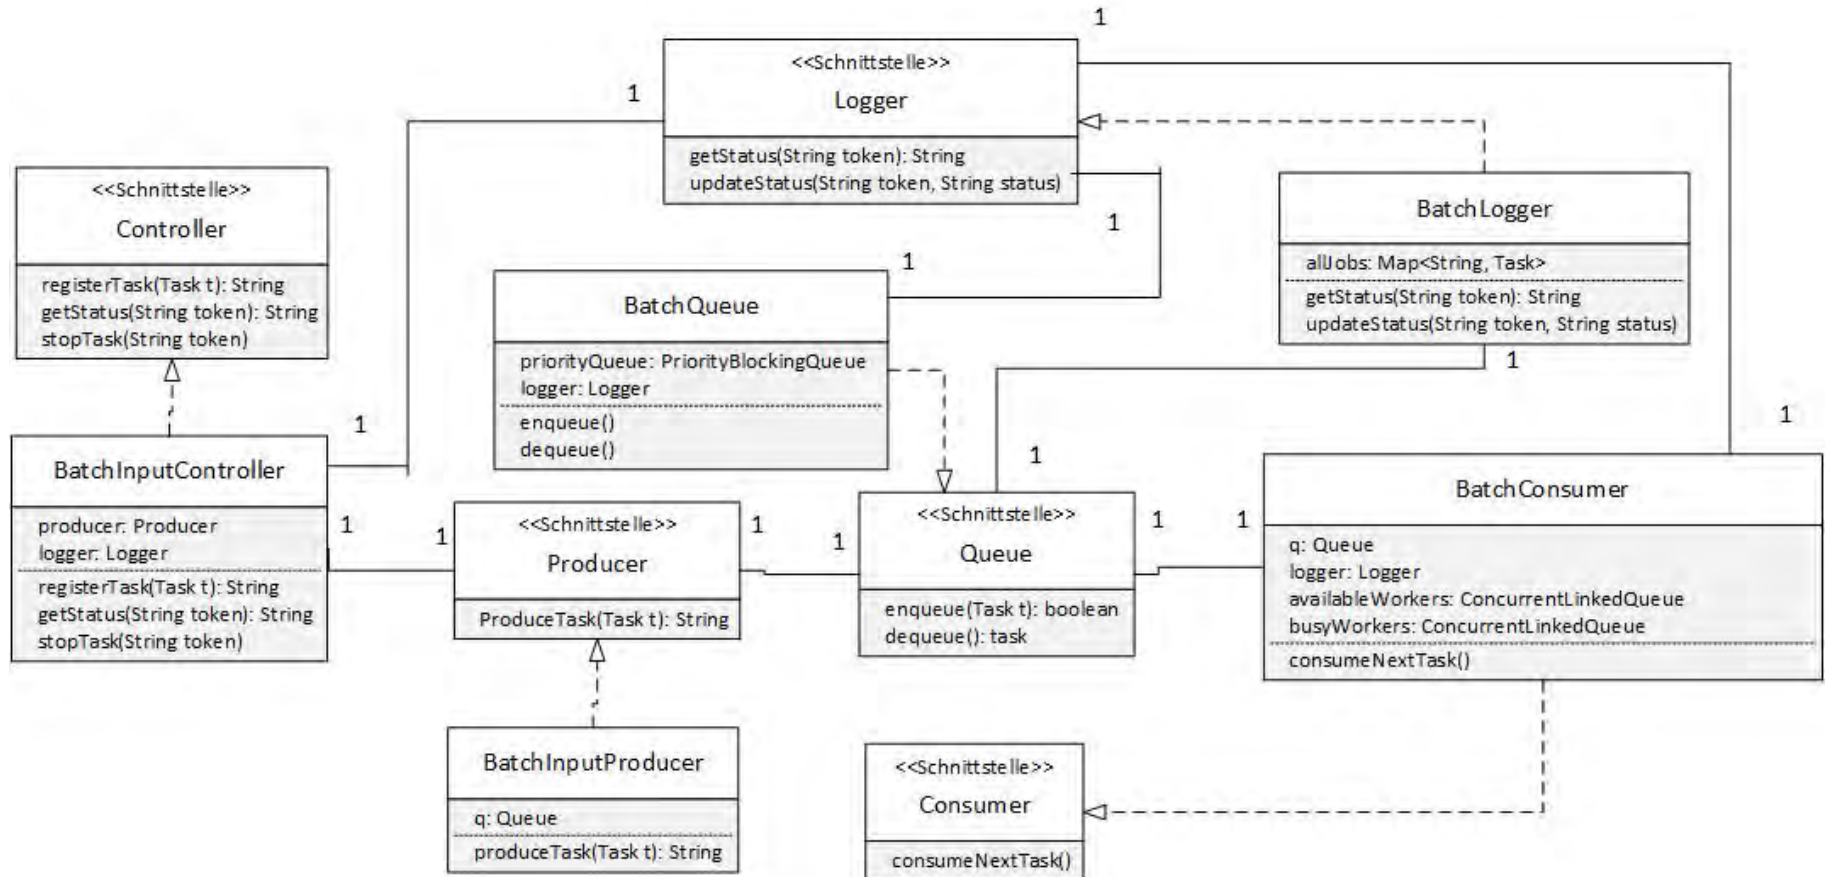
1

<<Schnittstelle>>
Logger
getStatus(String token): String
updateStatus(String token, String status)

1

<<Schnittstelle>>
Controller
registerTask(Task t): String
getStatus(String token): String
stopTask(String token)

1

1

BatchLogger
allJobs: Map<String, Task>
getStatus(String token): String
updateStatus(String token, String status)

BatchQueue
priorityQueue: PriorityBlockingQueue
logger: Logger
enqueue()
dequeue()

1

1

1

1

BatchInputController
producer: Producer
logger: Logger
registerTask(Task t): String
getStatus(String token): String
stopTask(String token)

1

1

<<Schnittstelle>>
Producer
ProduceTask(Task t): String

1

1

<<Schnittstelle>>
Queue
enqueue(Task t): boolean
dequeue(): task

1

1

BatchConsumer
q: Queue
logger: Logger
availableWorkers: ConcurrentLinkedQueue
busyWorkers: ConcurrentLinkedQueue
consumeNextTask()

BatchInputProducer
q: Queue
produceTask(Task t): String

<<Schnittstelle>>
Consumer
consumeNextTask()